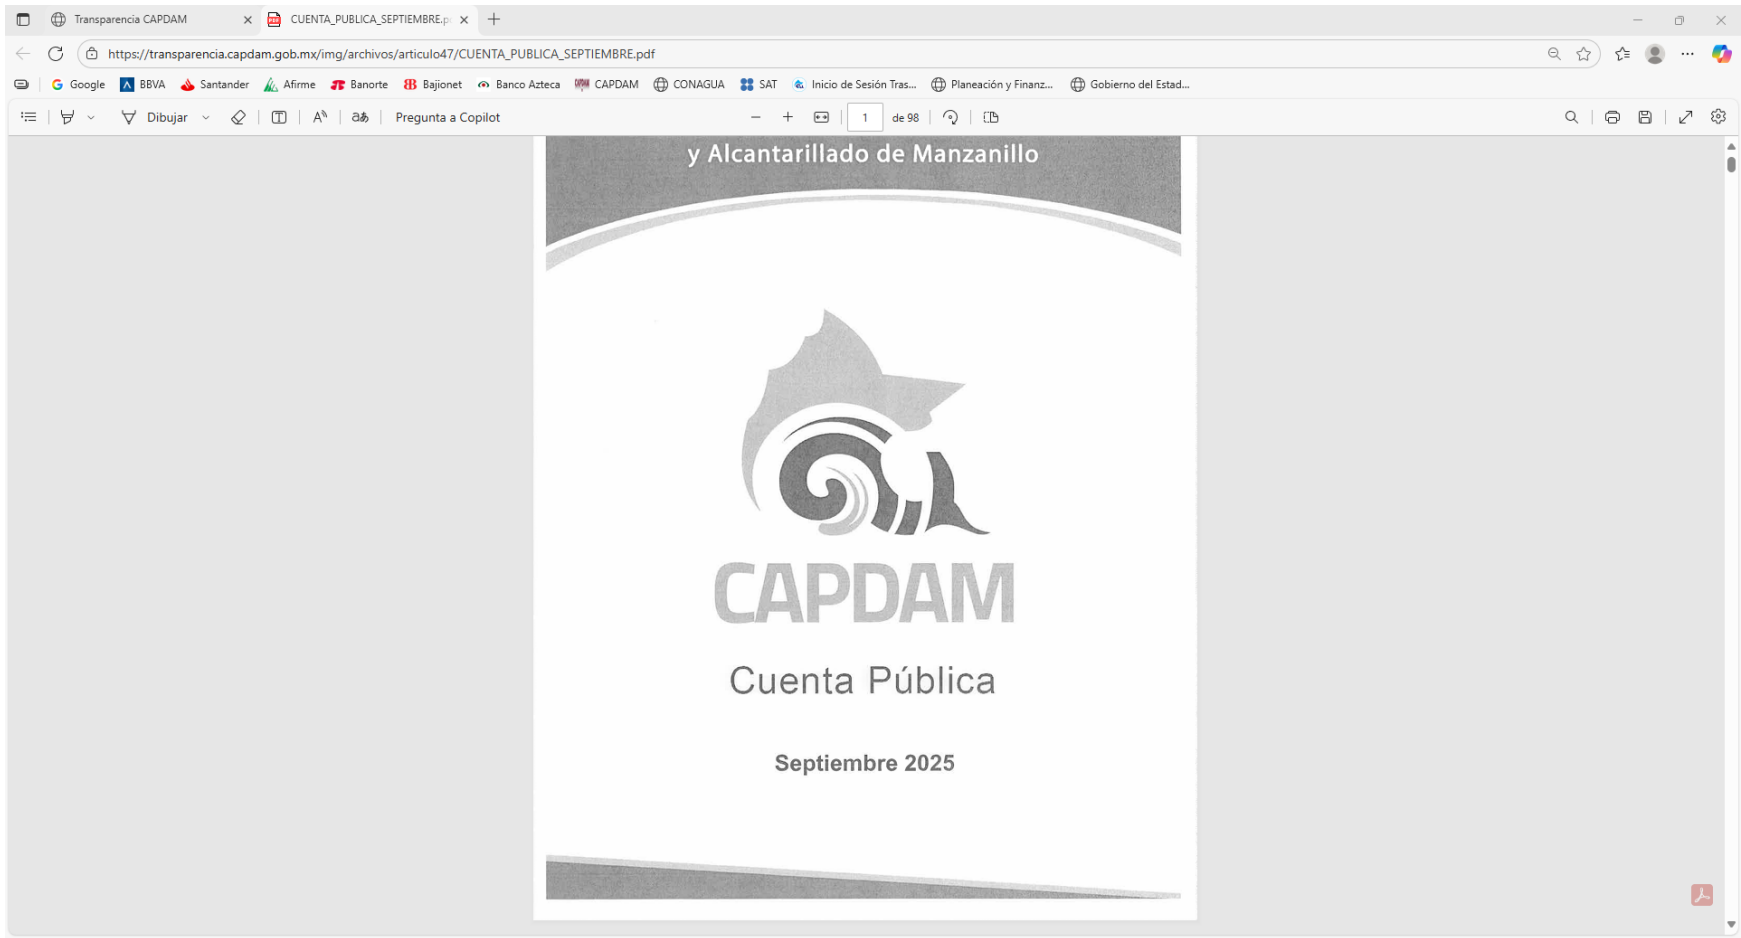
Transparencia CAPDAM
CUENTA_PUBLICA_SEPTIEMBRE.p
https://transparencia.capdam.gob.mx/img/archivos/articulo47/CUENTA_PUBLICA_SEPTIEMBRE.pdf

Google BBVA Santander Afirme Banorte Bajionet Banco Azteca CAPDAM CONAGUA SAT Inicio de Sesión Tras... Planeación y Finanz... Gobierno del Estad...

Dibujar Pregunta a Copilot 1 de 98

y Alcantarillado de Manzanillo

CAPDAM

Cuenta Pública

Septiembre 2025